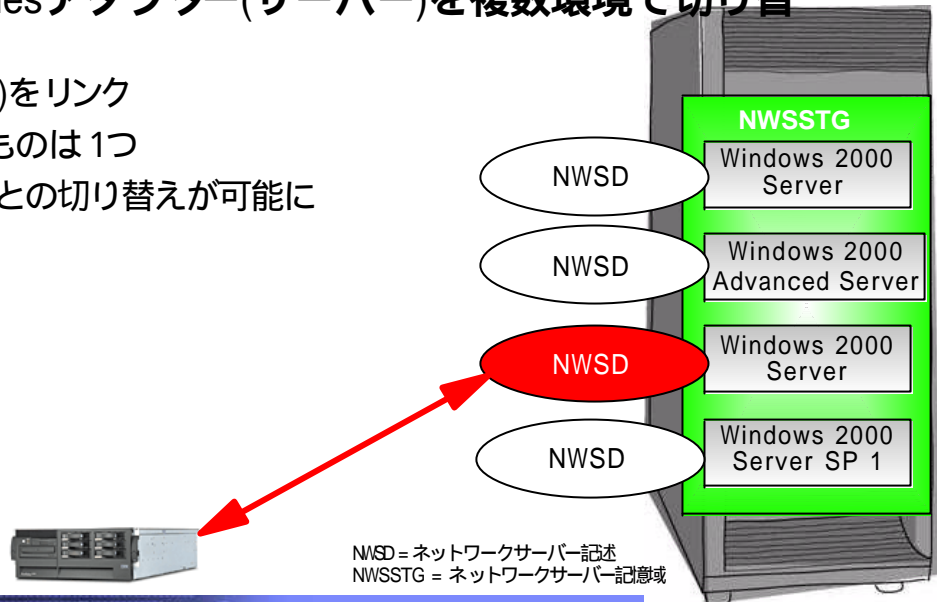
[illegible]esアダプター(サーバー)を複数環境で切り替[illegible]

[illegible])をリンク
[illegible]ものは 1つ
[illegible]との切り替えが可能に

NWSSTG

NWSD
Windows 2000 Server

NWSD
Windows 2000 Advanced Server

NWSD
Windows 2000 Server

NWSD
Windows 2000 Server SP 1

NWSD = ネットワークサーバー記述
NWSSTG = ネットワークサーバー記憶域